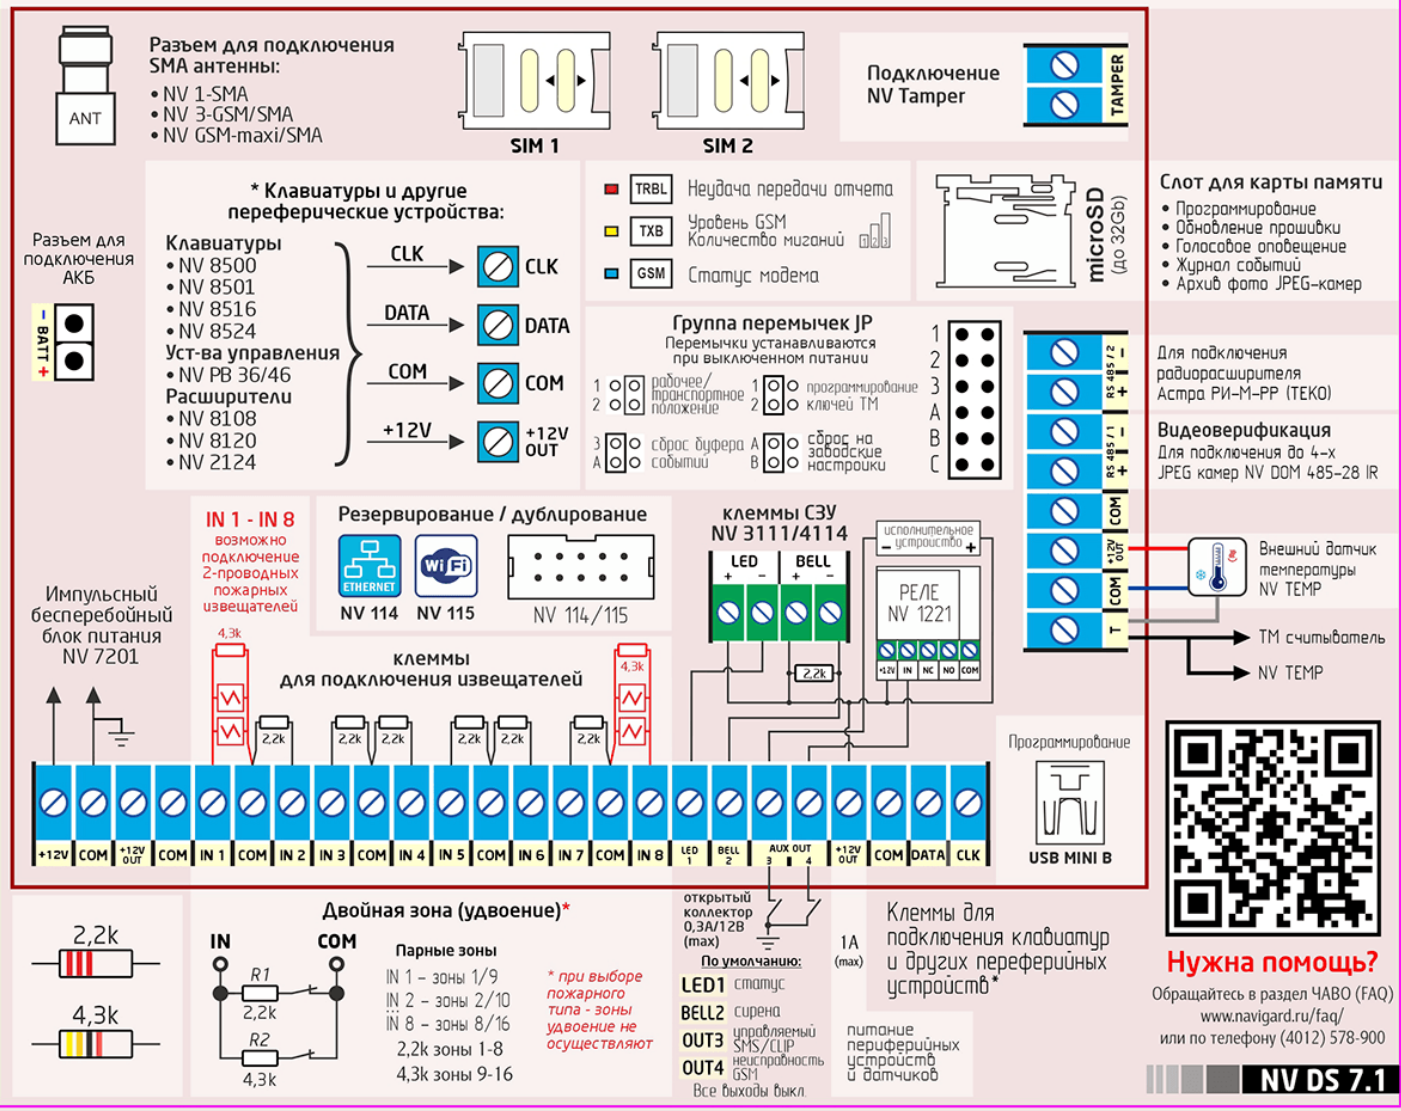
ANT

Разъем для подключения SMA антенны:
• NV 1-SMA
• NV 3-GSM/SMA
• NV GSM-maxi/SMA

SIM 1

SIM 2

Подключение NV Tamper

TAMPER

* Клавиатуры и другие переферические устройства:

Клавиатуры
• NV 8500
• NV 8501
• NV 8516
• NV 8524
Уст-ва управления
• NV PB 36/46
Расширители
• NV 8108
• NV 8120
• NV 2124

CLK
DATA
COM
+12V

CLK
DATA
COM
+12V OUT

Разъем для подключения АКБ

- BATT +

TRBL Неудача передачи отчета
TXB Уровень GSM Количество миганий
GSM Статус модема

microSD (до 32Gb)

Слот для карты памяти
• Программирование
• Обновление прошивки
• Голосовое оповещение
• Журнал событий
• Архив фото JPEG-камер

Группа перемычек JP
Перемычки устанавливаются при выключенном питании
1 2 рабочее/ транспортное положение
1 2 программирование ключей ТМ
3 A сброс буфера событий
A B сброс на заводские настройки

1 2 3 A B C

RS 485 / 2 - +
RS 485 / 1 - +
COM
+12V OUT
COM
T

Для подключения радиорасширителя Астра РИ-М-РР (ТЕКО)

Видеоверификация
Для подключения до 4-х JPEG камер NV DOM 485-28 IR

Внешний датчик температуры NV TEMP

ТМ считыватель

NV TEMP

IN 1 - IN 8
возможно подключение 2-проводных пожарных извещателей

Резервирование / дублирование

ETHERNET
NV 114
NV 115
NV 114/115

клеммы СЗУ NV 3111/4114
LED + -
BELL + -

исполнительное устройство - +

РЕЛЕ NV 1221
+12V IN NC NO COM

2,2k

Импульсный бесперебойный блок питания NV 7201

клеммы для подключения извещателей

4,3k
2,2k
2,2k
2,2k
2,2k
2,2k
2,2k
4,3k

Программирование

USB MINI B

+12V COM +12V OUT COM IN 1 COM IN 2 IN 3 COM IN 4 IN 5 COM IN 6 IN 7 COM IN 8 LED 1 BELL 2 AUX OUT 3 4 +12V OUT COM DATA CLK

2,2k
4,3k

Двойная зона (удвоение)*

IN COM
R1 2,2k
R2 4,3k

Парные зоны
IN 1 – зоны 1/9
IN 2 – зоны 2/10
IN 8 – зоны 8/16
2,2k зоны 1-8
4,3k зоны 9-16

* при выборе пожарного типа - зоны удвоение не осуществляют

открытый коллектор 0,3А/12В (max)

1А (max)

По умолчанию:
LED1 статус
BELL2 сирена
OUT3 управляемый SMS/CLIP
OUT4 неисправность GSM
Все выходы выкл.

Клеммы для подключения клавиатур и других переферийных устройств*

питание переферийных устройств и датчиков

Нужна помощь?
Обращайтесь в раздел ЧАВО (FAQ)
www.navigard.ru/faq/
или по телефону (4012) 578-900

NV DS 7.1